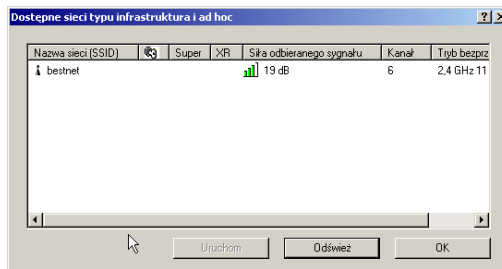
Dostępne sieci typu infrastruktura i ad hoc

| Nazwa sieci (SSID) | | Super | XR | Siła odbieranego sygnału | Kanał | Tryb bezprz |
|---|---|---|---|---|---|---|
| bestnet | | | | 19 dB | 6 | 2,4 GHz 11 |

Uruchom
Odśwież
OK